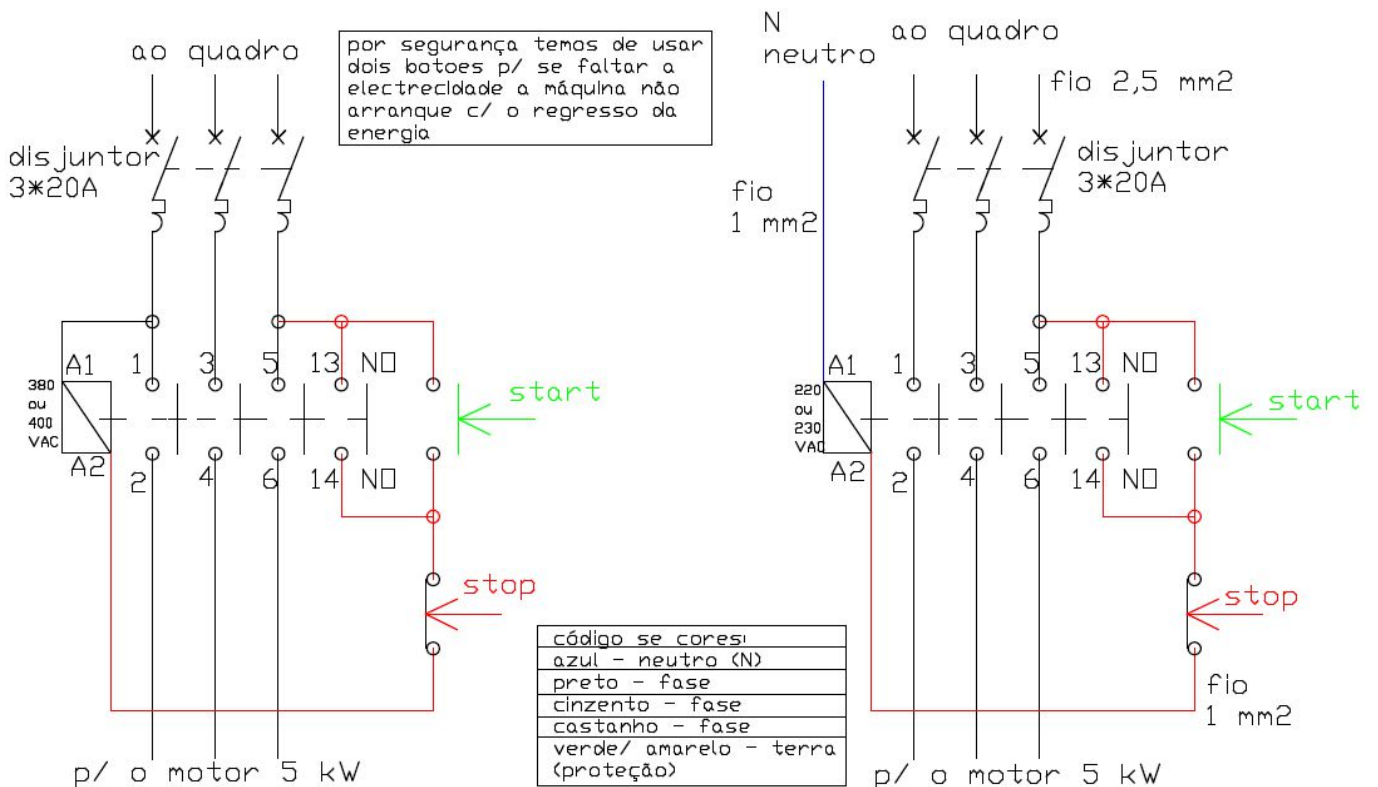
ao quadro

por segurança temos de usar dois botoes p/ se faltar a electrecidade a máquina não arranque c/ o regresso da energia

disjuntor 3*20A

A1 1 3 5 13 NO

380 ou 400 VAC

start

A2 2 4 6 14 NO

stop

p/ o motor 5 kW

N neutro

ao quadro

fio 2,5 mm2

disjuntor 3*20A

fio 1 mm2

A1 1 3 5 13 NO

220 ou 230 VAC

start

A2 2 4 6 14 NO

stop

fio 1 mm2

p/ o motor 5 kW

| código se cores: |
|---|
| azul - neutro (N) |
| preto - fase |
| cinzento - fase |
| castanho - fase |
| verde/ amarelo - terra (proteção) |